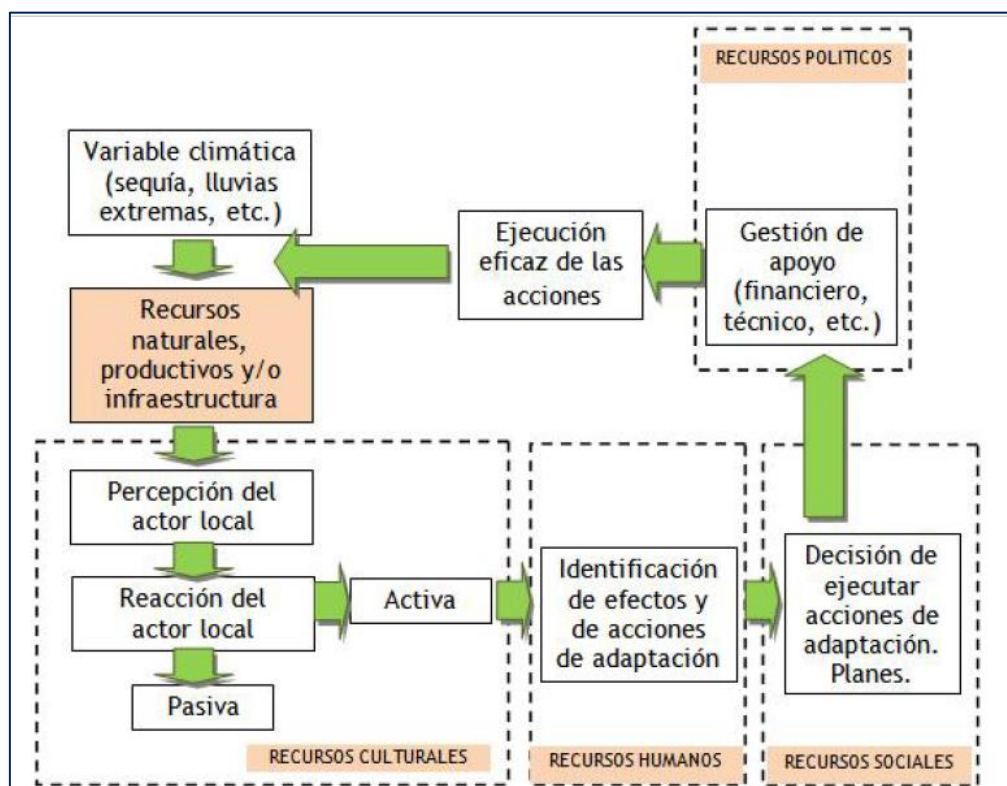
RECURSOS POLITICOS

Variable climática (sequía, lluvias extremas, etc.)

Ejecución eficaz de las acciones

Gestión de apoyo (financiero, técnico, etc.)

Recursos naturales, productivos y/o infraestructura

Percepción del actor local

Reacción del actor local

Activa

Pasiva

Identificación de efectos y de acciones de adaptación

Decisión de ejecutar acciones de adaptación. Planes.

RECURSOS CULTURALES

RECURSOS HUMANOS

RECURSOS SOCIALES